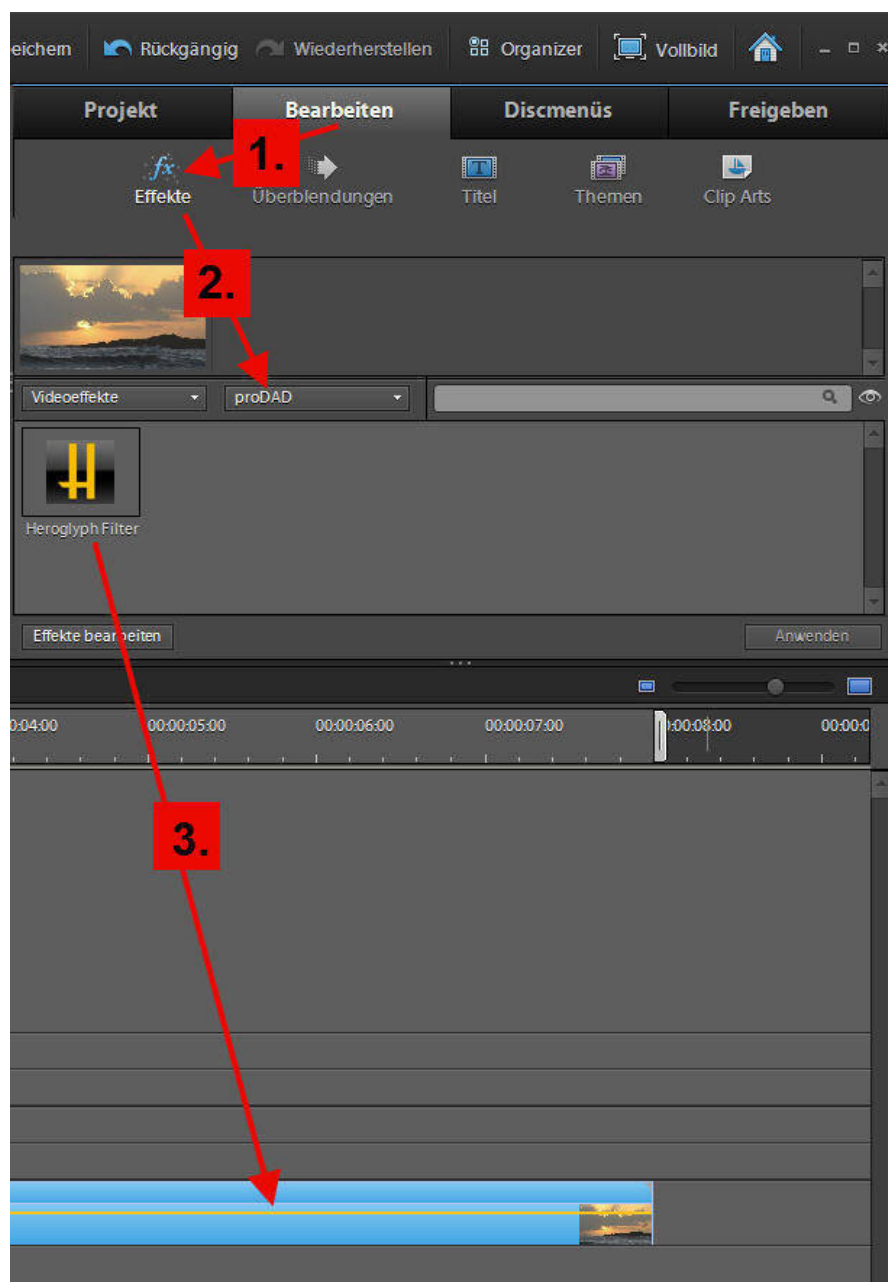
eichern Rückgängig Wiederherstellen Organizer Vollbild

Projekt Bearbeiten Discmenüs Freigeben

1.

Effekte Überblendungen Titel Themen Clip Arts

2.

Videoeffekte proDAD

Heroglyph Filter

Effekte bearbeiten Anwenden

0:04:00 00:00:05:00 00:00:06:00 00:00:07:00 00:00:08:00 00:00:0

3.